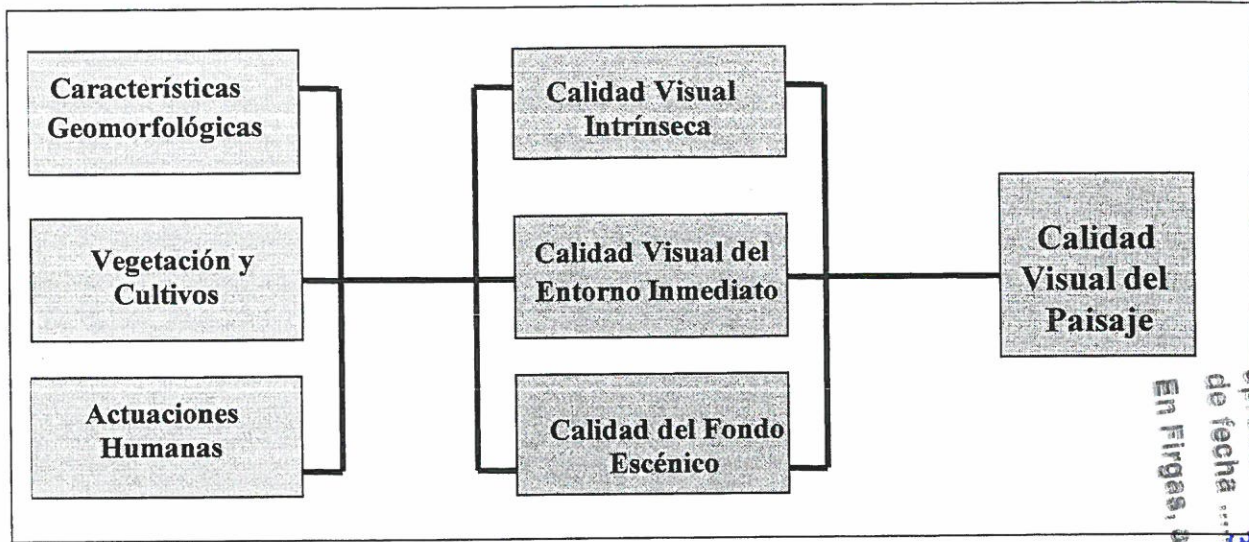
Características Geomorfológicas

Vegetación y Cultivos

Actuaciones Humanas

Calidad Visual Intrínseca

Calidad Visual del Entorno Inmediato

Calidad del Fondo Escénico

Calidad Visual del Paisaje

de fecha ...

En Firgas, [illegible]